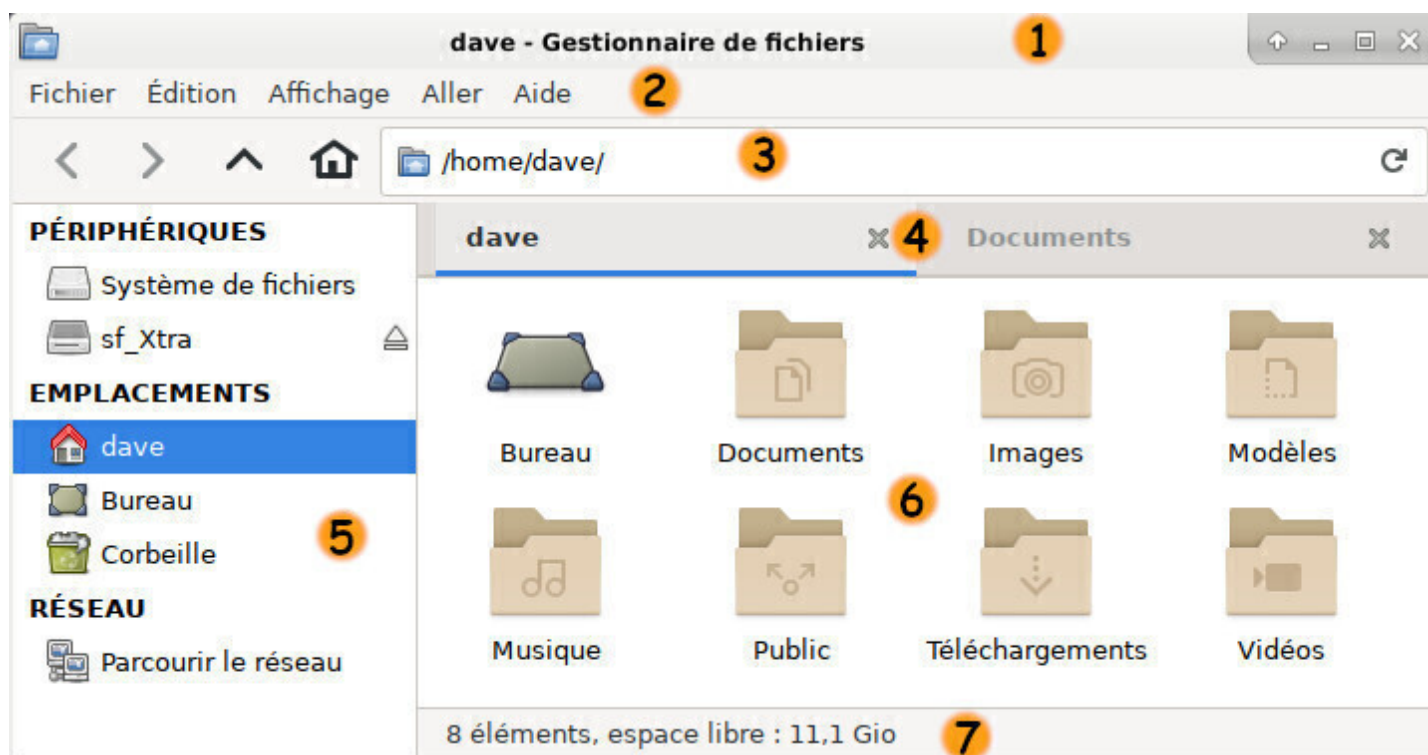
dave - Gestionnaire de fichiers 1

Fichier Édition Affichage Aller Aide 2

/home/dave/ 3

PÉRIPHÉRIQUES
Système de fichiers
sf_Xtra
EMPLACEMENTS
dave
Bureau
Corbeille
RÉSEAU
Parcourir le réseau

5

dave 4 Documents

Bureau
Documents
Images
Modèles
6
Musique
Public
Téléchargements
Vidéos

8 éléments, espace libre : 11,1 Gio 7